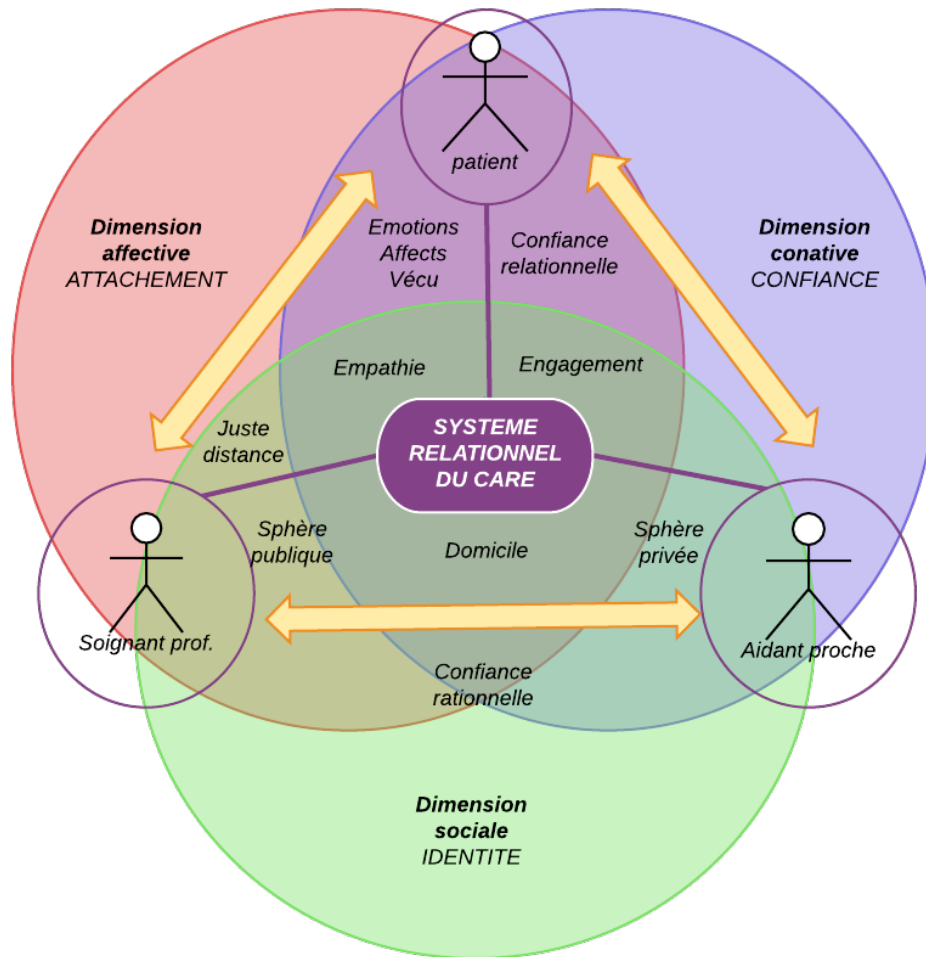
patient

**Dimension affective**
ATTACHEMENT

**Dimension conative**
CONFIANCE

Emotions
Affects
Vécu

Confiance relationnelle

Empathie

Engagement

Juste distance

SYSTEME RELATIONNEL DU CARE

Sphère publique

Domicile

Sphère privée

Soignant prof.

Aidant proche

Confiance rationnelle

**Dimension sociale**
IDENTITE